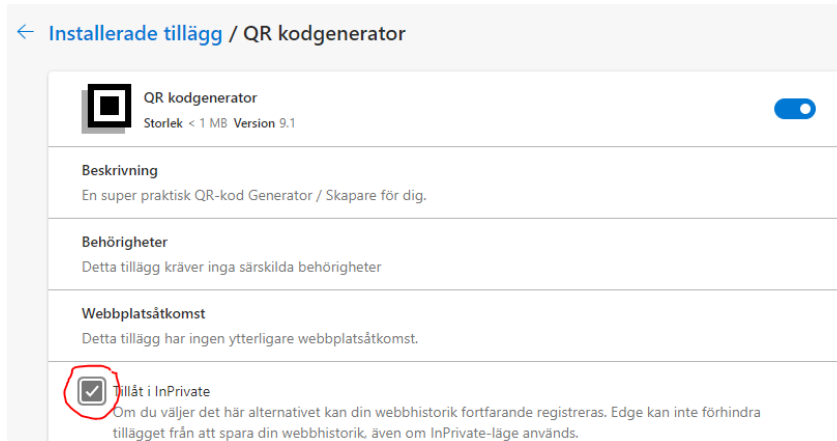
Installerade tillägg / QR kodgenerator

QR kodgenerator
Storlek < 1 MB Version 9.1

Beskrivning
En super praktisk QR-kod Generator / Skapare för dig.

Behörigheter
Detta tillägg kräver inga särskilda behörigheter

Webbplatsåtkomst
Detta tillägg har ingen ytterligare webbplatsåtkomst.

Tillåt i InPrivate
Om du väljer det här alternativet kan din webbhistorik fortfarande registreras. Edge kan inte förhindra tillägget från att spara din webbhistorik, även om InPrivate-läge används.